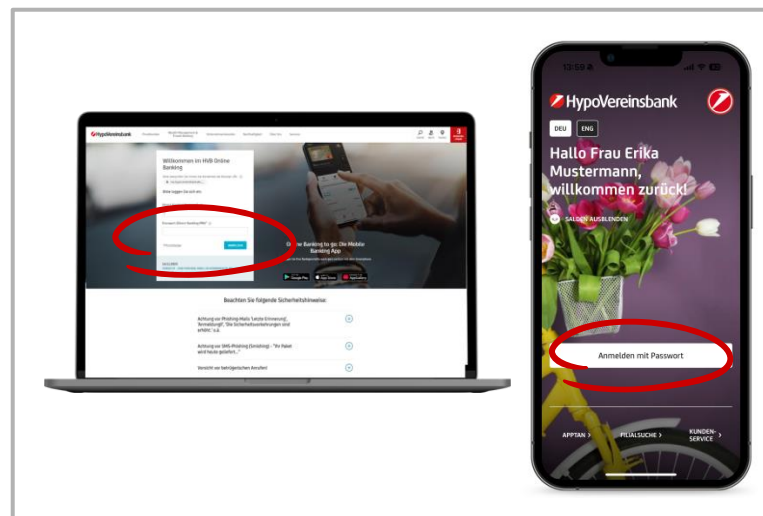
HypoVereinsbank

Willkommen im HVB Online Banking

Online Banking to go: Die Mobile Banking App

Beachten Sie folgende Sicherheitshinweise:

Achtung vor Phishing-Mails "Letzte Erinnerung", "Anmeldung", "Die Sicherheitsvorkehrungen sind erhöht" o.ä.

Achtung vor SMS-Phishing (Smishing) - "Ihr Paket wird heute geliefert..."

Vorsicht vor betrügerischen Anrufen!

HypoVereinsbank

DEU ENG

Hallo Frau Erika Mustermann, willkommen zurück!

SALDEN AUSBLENDEN

Anmelden mit Passwort

APPTAN >
FILIALSUCHE >
KUNDEN-SERVICE >